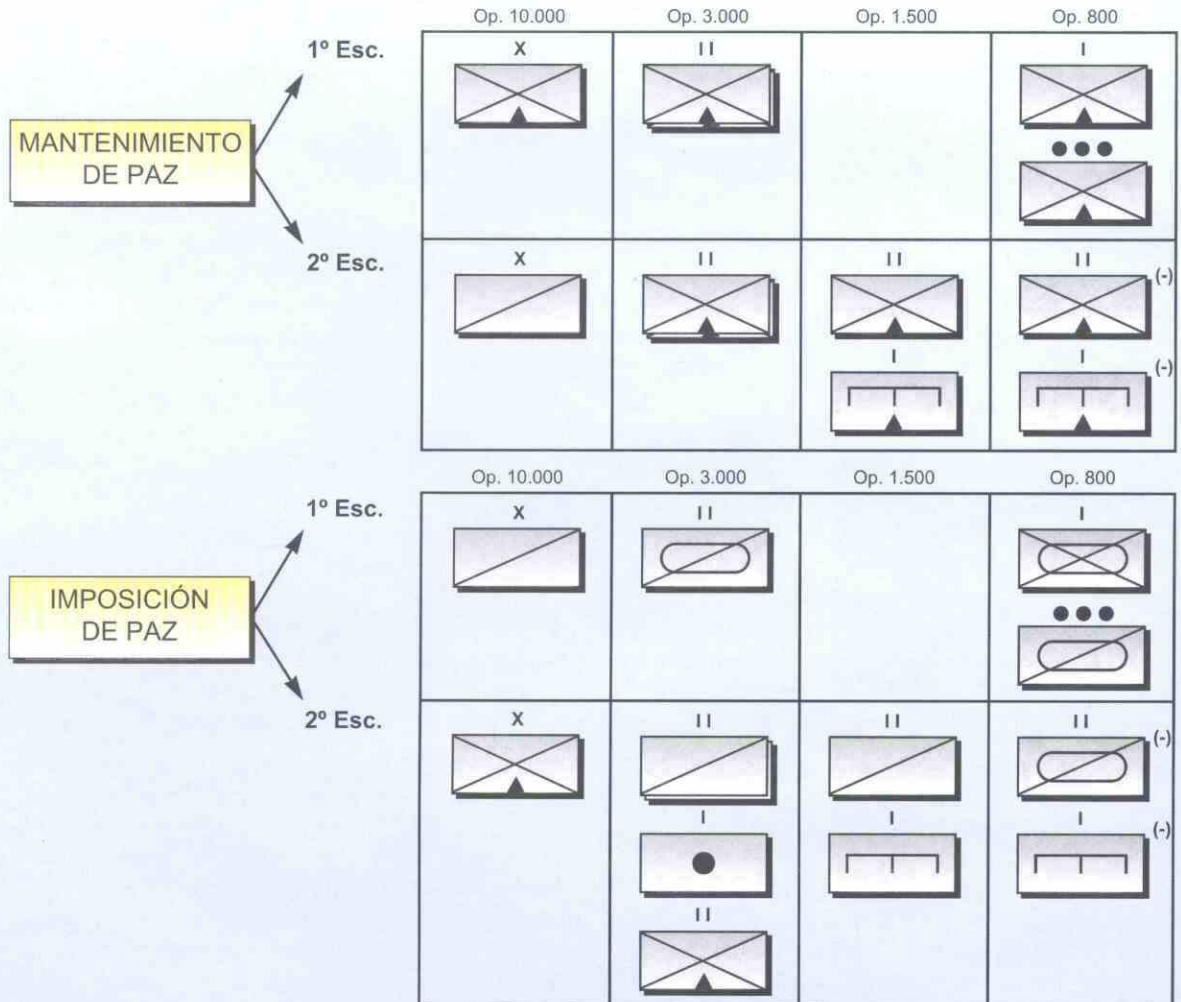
MANTENIMIENTO DE PAZ

1º Esc.

2º Esc.

| | Op. 10.000 | Op. 3.000 | Op. 1.500 | Op. 800 |
|---|---|---|---|---|
| 1º Esc. | X | II | | I ●●● |
| 2º Esc. | X | II | II I | II (-) I (-) |

IMPOSICIÓN DE PAZ

1º Esc.

2º Esc.

| | Op. 10.000 | Op. 3.000 | Op. 1.500 | Op. 800 |
|---|---|---|---|---|
| 1º Esc. | X | II | | I ●●● |
| 2º Esc. | X | II I II | II I | II (-) I (-) |